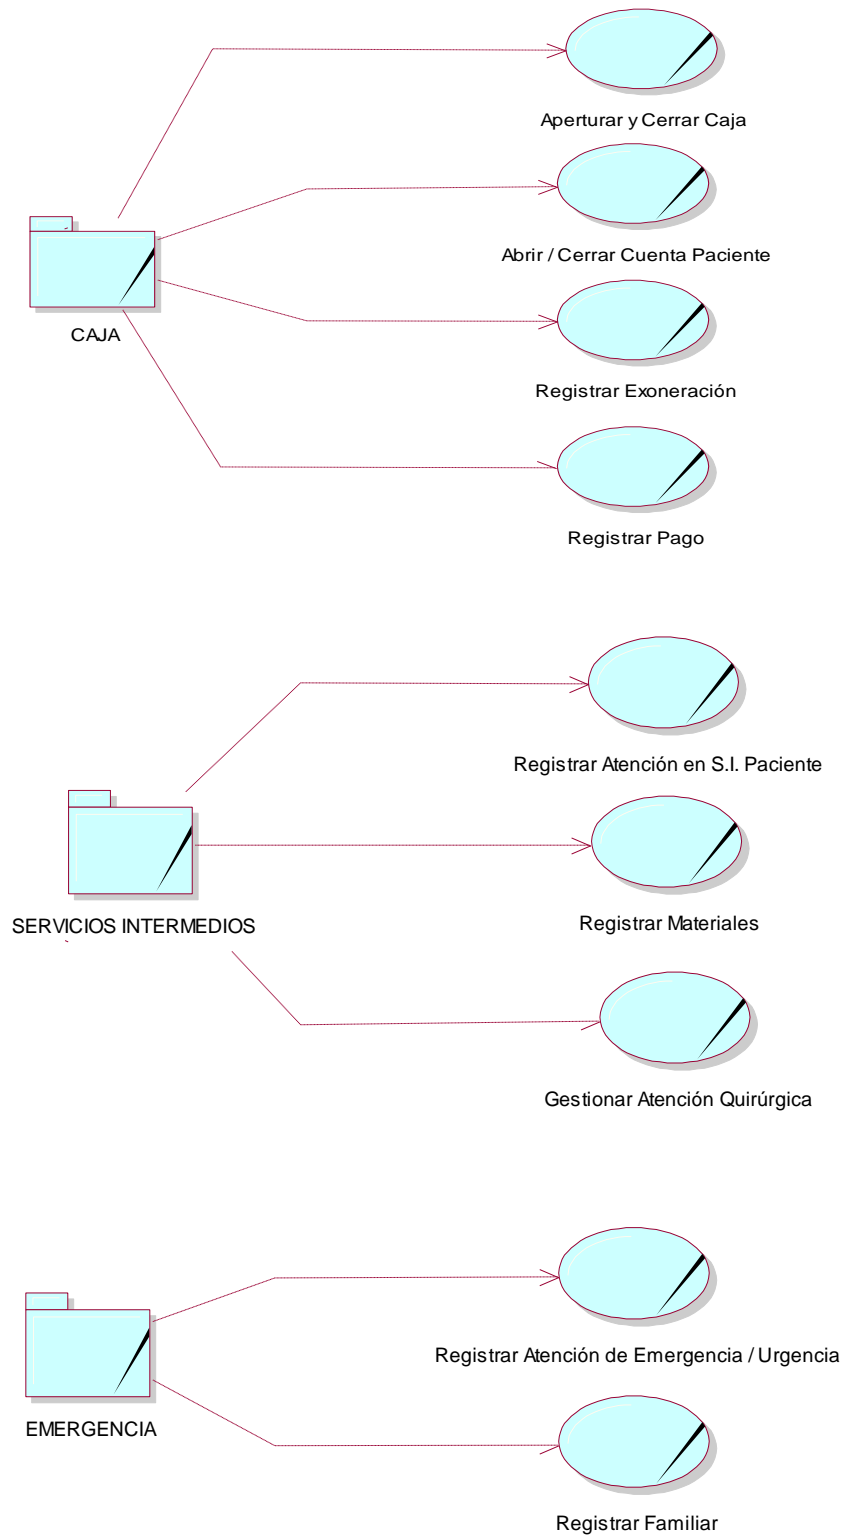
Aperturar y Cerrar Caja

Abrir / Cerrar Cuenta Paciente

CAJA

Registrar Exoneración

Registrar Pago

Registrar Atención en S.I. Paciente

Registrar Materiales

SERVICIOS INTERMEDIOS

Gestionar Atención Quirúrgica

Registrar Atención de Emergencia / Urgencia

EMERGENCIA

Registrar Familiar